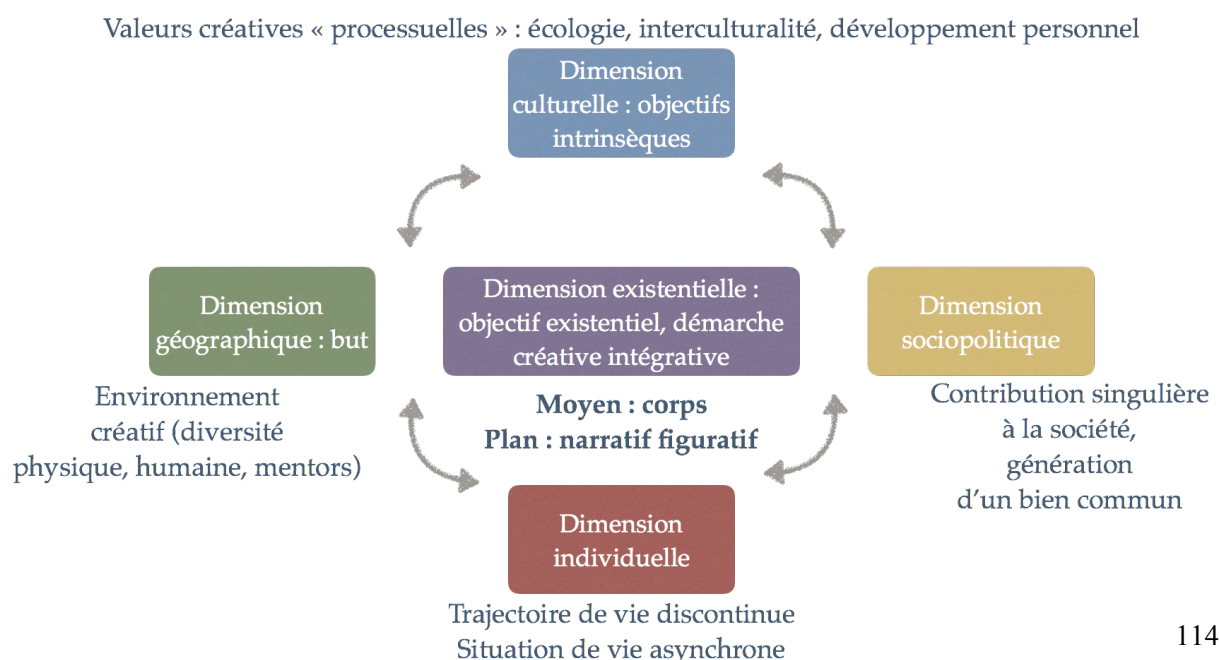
Valeurs créatives « processuelles » : écologie, interculturalité, développement personnel

Dimension culturelle : objectifs intrinsèques

Dimension géographique : but

Environnement créatif (diversité physique, humaine, mentors)

Dimension existentielle : objectif existentiel, démarche créative intégrative

Moyen : corps
Plan : narratif figuratif

Dimension sociopolitique

Contribution singulière à la société, génération d'un bien commun

Dimension individuelle

Trajectoire de vie discontinue
Situation de vie asynchrone

114